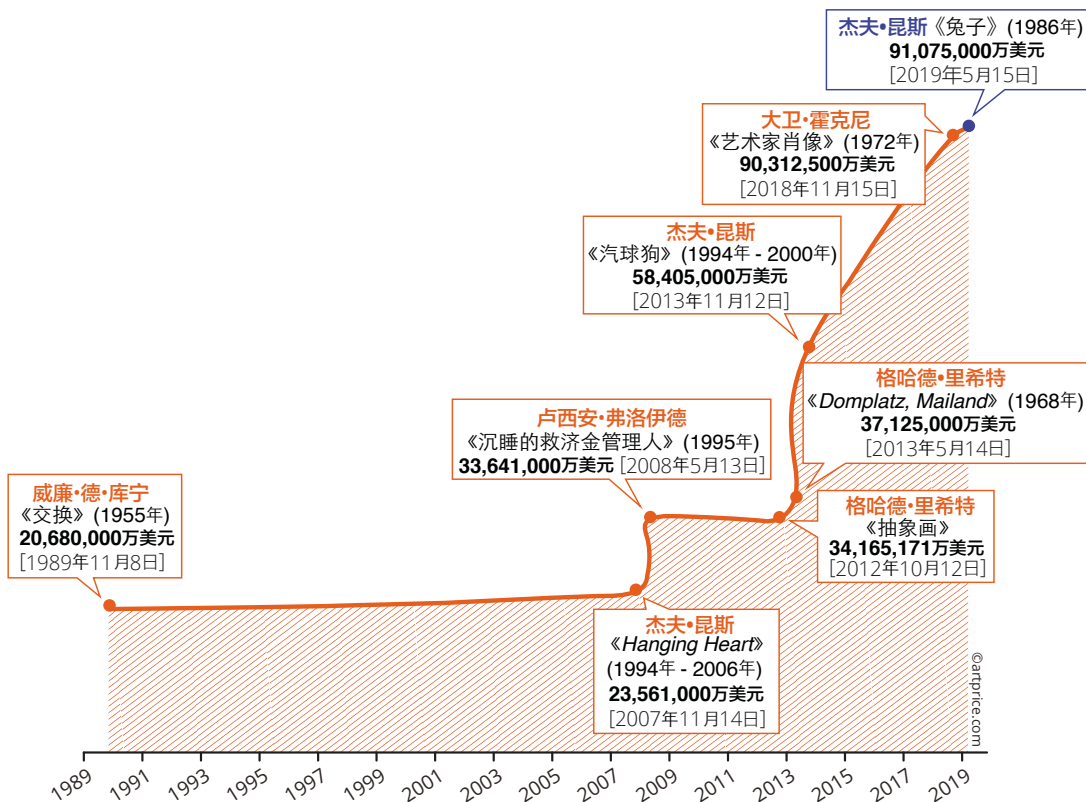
杰夫•昆斯《兔子》(1986年)
91,075,000万美元
[2019年5月15日]

大卫·霍克尼
《艺术家肖像》(1972年)
90,312,500万美元
[2018年11月15日]

杰夫•昆斯
《汽球狗》(1994年 - 2000年)
58,405,000万美元
[2013年11月12日]

格哈德•里希特
《Domplatz, Mailand》(1968年)
37,125,000万美元
[2013年5月14日]

卢西安•弗洛伊德
《沉睡的救济金管理人》(1995年)
33,641,000万美元 [2008年5月13日]

威廉•德•库宁
《交换》(1955年)
20,680,000万美元
[1989年11月8日]

格哈德•里希特
《抽象画》
34,165,171万美元
[2012年10月12日]

杰夫•昆斯
《Hanging Heart》
(1994年 - 2006年)
23,561,000万美元
[2007年11月14日]

©artprice.com

1989 1991 1993 1995 1997 1999 2001 2003 2005 2007 2009 2011 2013 2015 2017 2019